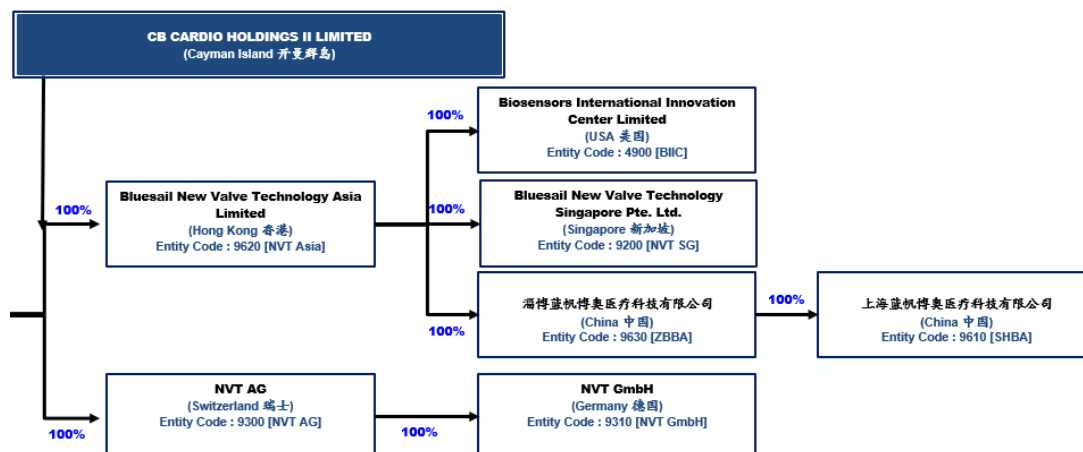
CB CARDIO HOLDINGS II LIMITED
(Cayman Island 开曼群岛)

100%

Bluesail New Valve Technology Asia Limited
(Hong Kong 香港)
Entity Code : 9620 [NVT Asia]

100%

Biosensors International Innovation Center Limited
(USA 美国)
Entity Code : 4900 [BIIC]

100%

Bluesail New Valve Technology Singapore Pte. Ltd.
(Singapore 新加坡)
Entity Code : 9200 [NVT SG]

100%

淄博蓝帆博奥医疗科技有限公司
(China 中国)
Entity Code : 9630 [ZBBA]

100%

上海蓝帆博奥医疗科技有限公司
(China 中国)
Entity Code : 9610 [SHBA]

100%

NVT AG
(Switzerland 瑞士)
Entity Code : 9300 [NVT AG]

100%

NVT GmbH
(Germany 德国)
Entity Code : 9310 [NVT GmbH]